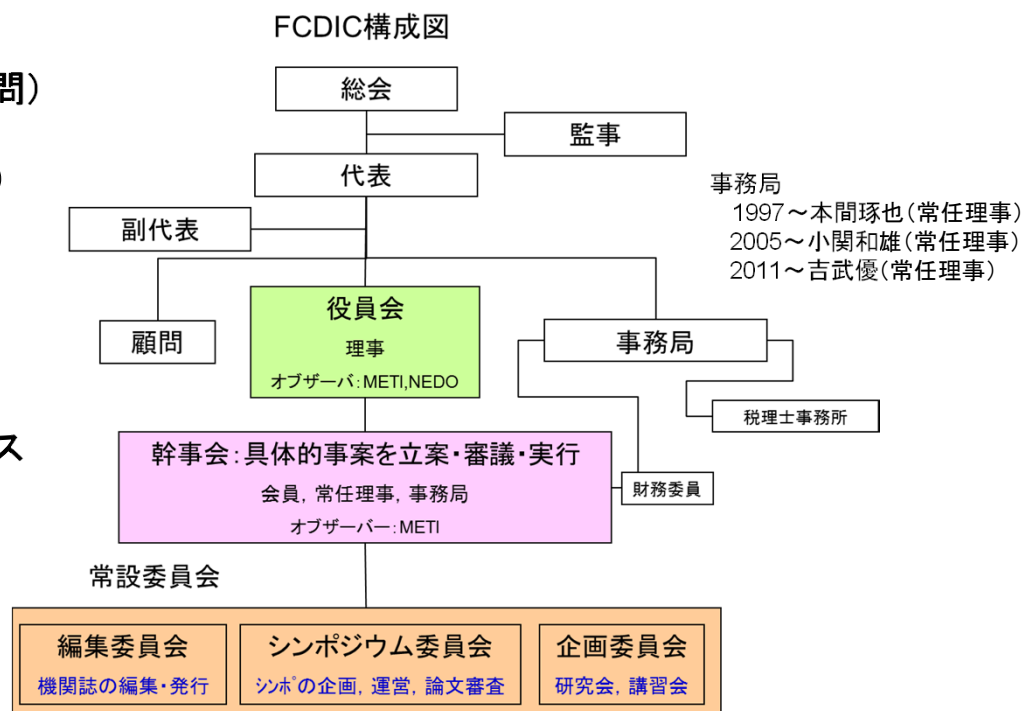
問）

ス

FCDIC構成図

総会

監事

代表

副代表

事務局
1997～本間琢也（常任理事）
2005～小関和雄（常任理事）
2011～吉武優（常任理事）

顧問

役員会
理事
オブザーバ：METI,NEDO

事務局

税理士事務所

幹事会：具体的事案を立案・審議・実行
会員，常任理事，事務局
オブザーバー：METI

財務委員

常設委員会

編集委員会
機関誌の編集・発行

シンポジウム委員会
シンポの企画，運営，論文審査

企画委員会
研究会，講習会